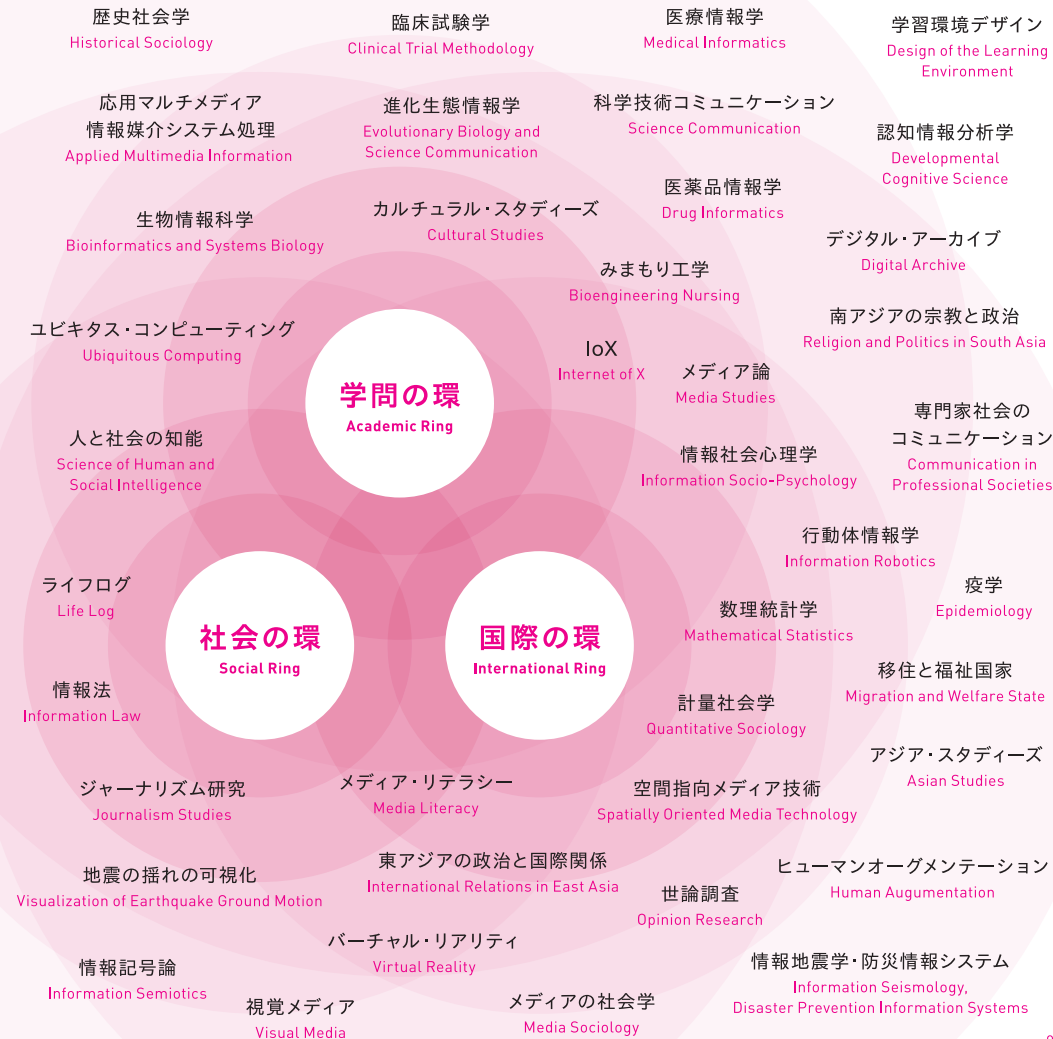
歴史社会学
Historical Sociology

臨床試験学
Clinical Trial Methodology

医療情報学
Medical Informatics

学習環境デザイン
Design of the Learning Environment

応用マルチメディア
情報媒介システム処理
Applied Multimedia Information

進化生態情報学
Evolutionary Biology and Science Communication

科学技術コミュニケーション
Science Communication

認知情報分析学
Developmental Cognitive Science

医薬品情報学
Drug Informatics

生物情報科学
Bioinformatics and Systems Biology

カルチュラル・スタディーズ
Cultural Studies

デジタル・アーカイブ
Digital Archive

みまもり工学
Bioengineering Nursing

南アジアの宗教と政治
Religion and Politics in South Asia

ユビキタス・コンピューティング
Ubiquitous Computing

IoX
Internet of X

メディア論
Media Studies

学問の環
Academic Ring

専門家社会の
コミュニケーション
Communication in Professional Societies

人と社会の知能
Science of Human and Social Intelligence

情報社会心理学
Information Socio-Psychology

行動体情報学
Information Robotics

ライフログ
Life Log

疫学
Epidemiology

数理統計学
Mathematical Statistics

社会の環
Social Ring

国際の環
International Ring

移住と福祉国家
Migration and Welfare State

情報法
Information Law

計量社会学
Quantitative Sociology

アジア・スタディーズ
Asian Studies

ジャーナリズム研究
Journalism Studies

メディア・リテラシー
Media Literacy

空間指向メディア技術
Spatially Oriented Media Technology

地震の揺れの可視化
Visualization of Earthquake Ground Motion

東アジアの政治と国際関係
International Relations in East Asia

ヒューマンオーグメンテーション
Human Augumentation

世論調査
Opinion Research

バーチャル・リアリティ
Virtual Reality

情報記号論
Information Semiotics

情報地震学・防災情報システム
Information Seismology, Disaster Prevention Information Systems

視覚メディア
Visual Media

メディアの社会学
Media Sociology